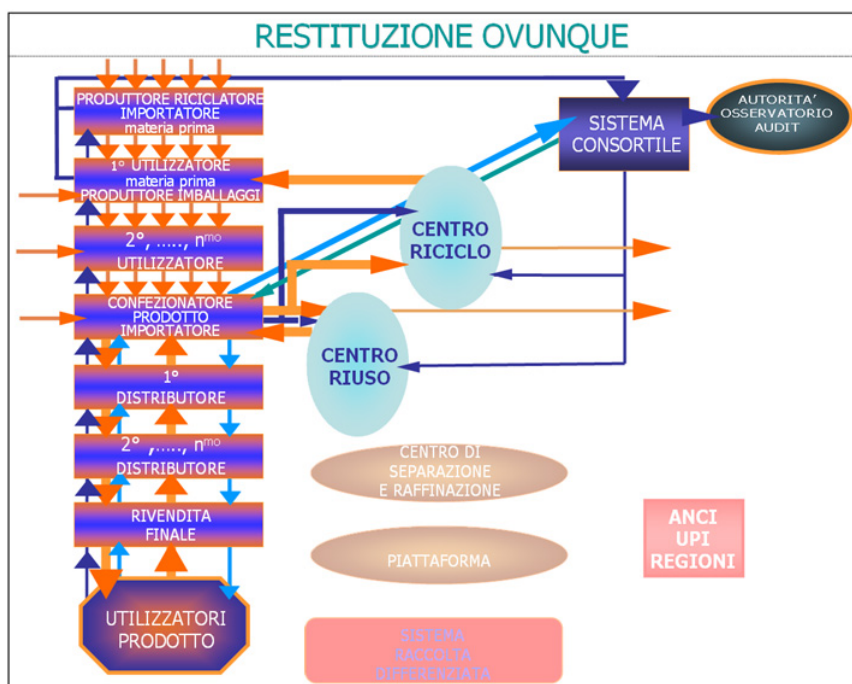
RESTITUZIONE OVUNQUE

PRODUTTORE RICICLATORE IMPORTATORE materia prima

1° UTILIZZATORE materia prima PRODUTTORE IMBALLAGGI

2°, ....., n$^{mo}$ UTILIZZATORE

CONFEZIONATORE PRODOTTO IMPORTATORE

1° DISTRIBUTORE

2°, ....., n$^{mo}$ DISTRIBUTORE

RIVENDITA FINALE

UTILIZZATORI PRODOTTO

SISTEMA CONSORTILE

AUTORITA' OSSERVATORIO AUDIT

CENTRO RICICLO

CENTRO RIUSO

CENTRO DI SEPARAZIONE E RAFFINAZIONE

PIATTAFORMA

SISTEMA RACCOLTA DIFFERENZIATA

ANCI UPI REGIONI